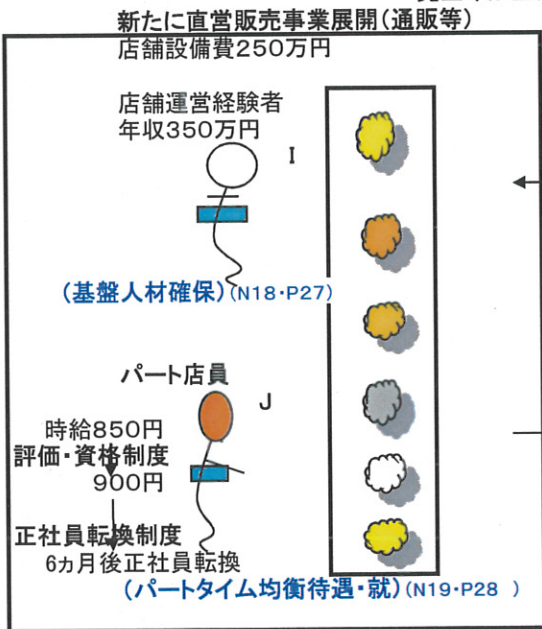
新たに直営販売事業展開（通販等）
店舗設備費250万円

店舗運営経験者
年収350万円

I

（基盤人材確保）（N18・P27）

パート店員

J

時給850円
評価・資格制度
900円

正社員転換制度
6カ月後正社員転換

（パートタイム均衡待遇・就）（N19・P28 ）